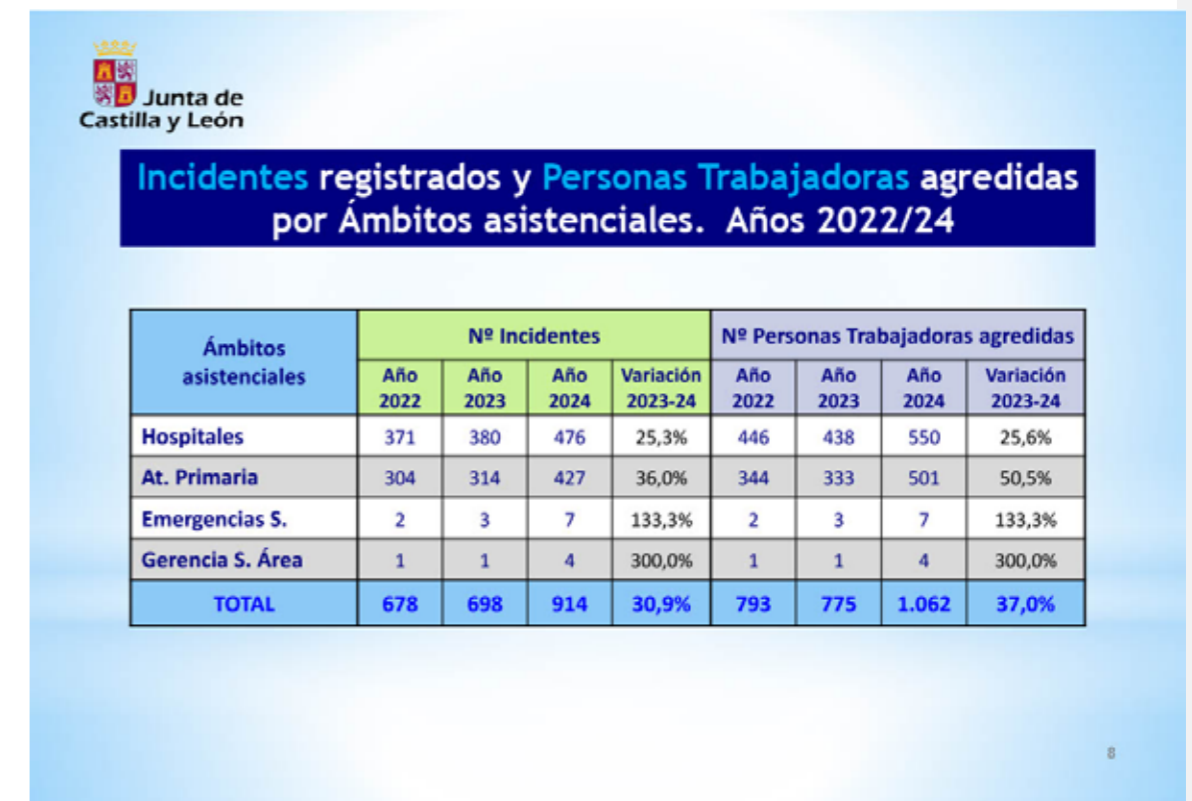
Junta de Castilla y León

Incidentes registrados y Personas Trabajadoras agredidas por Ámbitos asistenciales. Años 2022/24

| Ámbitos asistenciales | Nº Incidentes Año 2022 | Nº Incidentes Año 2023 | Nº Incidentes Año 2024 | Nº Incidentes Variación 2023-24 | Nº Personas Trabajadoras agredidas Año 2022 | Nº Personas Trabajadoras agredidas Año 2023 | Nº Personas Trabajadoras agredidas Año 2024 | Nº Personas Trabajadoras agredidas Variación 2023-24 |
|---|---|---|---|---|---|---|---|---|
| Hospitales | 371 | 380 | 476 | 25,3% | 446 | 438 | 550 | 25,6% |
| At. Primaria | 304 | 314 | 427 | 36,0% | 344 | 333 | 501 | 50,5% |
| Emergencias S. | 2 | 3 | 7 | 133,3% | 2 | 3 | 7 | 133,3% |
| Gerencia S. Área | 1 | 1 | 4 | 300,0% | 1 | 1 | 4 | 300,0% |
| TOTAL | 678 | 698 | 914 | 30,9% | 793 | 775 | 1.062 | 37,0% |

8